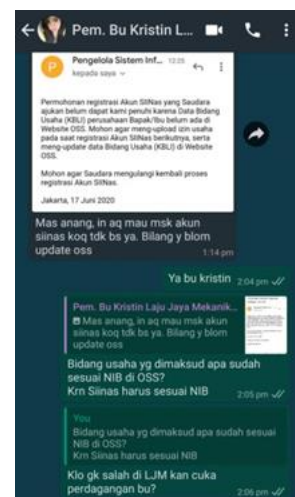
Pem. Bu Kristin L...

P Pengelola Sistem Inf... 12:25
kepada saya

Permohonan registrasi Akun SIINas yang Saudara ajukan belum dapat kami penuhi karena Data Bidang Usaha (KBLI) perusahaan Bapak/Ibu belum ada di Website OSS. Mohon agar meng-upload izin usaha pada saat registrasi Akun SIINas berikutnya, serta meng-update data Bidang Usaha (KBLI) di Website OSS.

Mohon agar Saudara mengulangi kembali proses registrasi Akun SIINas.

Jakarta, 17 Juni 2020

Mas anang, in aq mau msk akun siinas koq tdk bs ya. Bilang y blom update oss 1:14 pm

Ya bu kristin 2:04 pm

Pem. Bu Kristin Laju Jaya Mekanik...
Mas anang, in aq mau msk akun siinas koq tdk bs ya. Bilang y blom update oss
Bidang usaha yg dimaksud apa sudah sesuai NIB di OSS?
Krn Siinas harus sesuai NIB 2:05 pm

You
Bidang usaha yg dimaksud apa sudah sesuai NIB di OSS?
Krn Siinas harus sesuai NIB
Klo gk salah di LJM kan cuka perdagangan bu? 2:06 pm